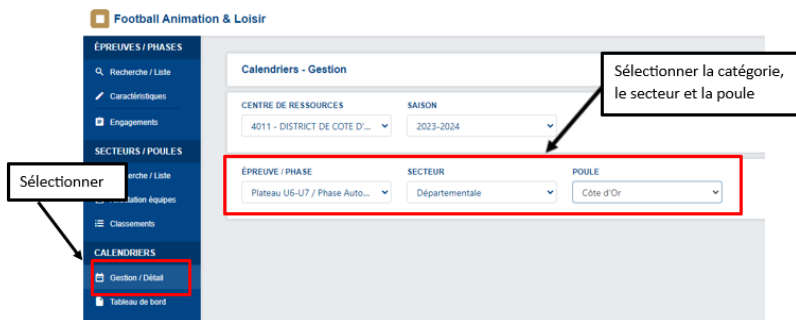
Football Animation & Loisir

ÉPREUVES / PHASES

Recherche / Liste

Caractéristiques

Engagements

SECTEURS / POULES

Recherche / Liste

Affectation équipes

Classements

CALENDRIERS

Gestion / Détail

Tableau de bord

Calendriers - Gestion

CENTRE DE RESSOURCES

4011 - DISTRICT DE COTE D'...

SAISON

2023-2024

ÉPREUVE / PHASE

Plateau U6-U7 / Phase Auto...

SECTEUR

Départementale

POULE

Côte d'Or

Sélectionner la catégorie, le secteur et la poule

Sélectionner